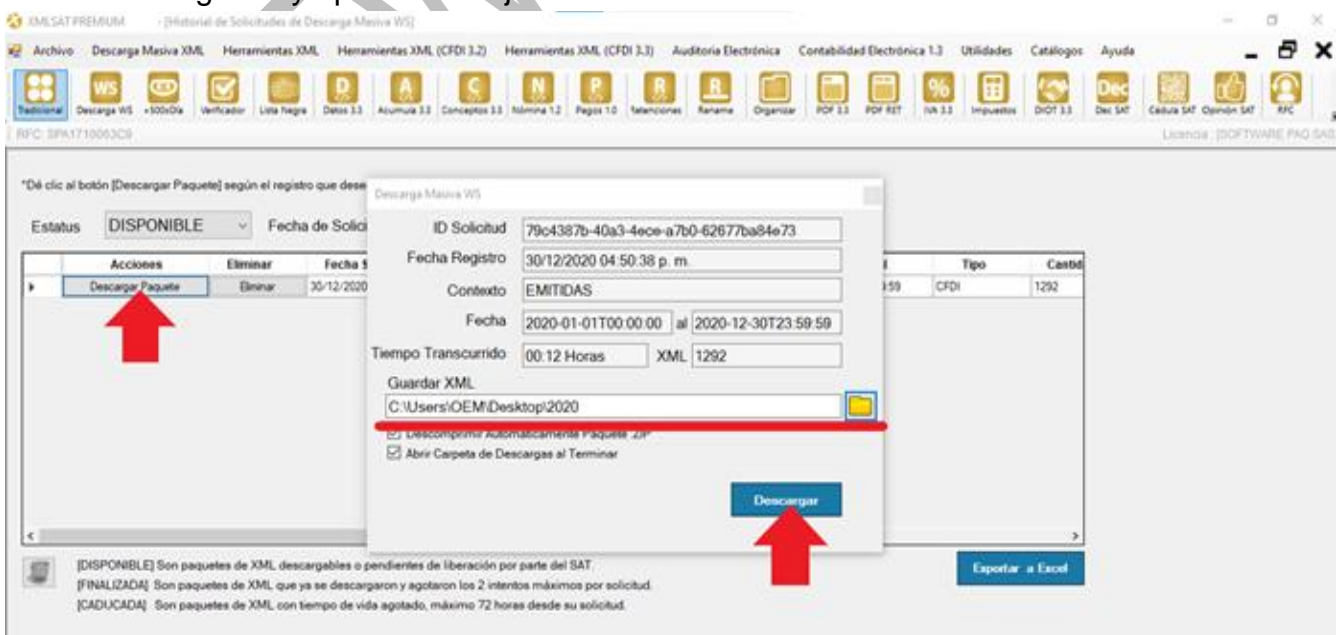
XMLSAT PREMIUM - [Historial de Solicitudes de Descarga Masiva WS]

Archivo Descarga Masiva XML Herramientas XML Herramientas XML (CFDI 3.2) Herramientas XML (CFDI 3.3) Auditoría Electrónica Contabilidad Electrónica 1.3 Utilidades Catálogos Ayuda

Tradicional Descarga WS +500xDía Verificador Lista Negra Datos 3.3 Acumula 3.3 Conceptos 3.3 Nómina 1.2 Pagos 1.0 Retenciones Rename Organizar PDF 3.3 PDF RET IVA 3.3 Impuestos DIOT 3.3 Dec SAT Cédula SAT Opinión SAT RFC

RFC: SPA1710063C9

Licencia: [SOFTWARE PAQ SAS

*Dé clic al botón [Descargar Paquete] según el registro que dese

Estatus DISPONIBLE Fecha de Solici

| Acciones | Eliminar | Fecha | | Tipo | Cantid |
|---|---|---|---|---|---|
| Descargar Paquete | Eliminar | 30/12/2020 | :59 | CFDI | 1292 |

Descarga Masiva WS

ID Solicitud 79c4387b-40a3-4ece-a7b0-62677ba84e73

Fecha Registro 30/12/2020 04:50:38 p. m.

Contexto EMITIDAS

Fecha 2020-01-01T00:00:00 al 2020-12-30T23:59:59

Tiempo Transcurrido 00:12 Horas XML 1292

Guardar XML

C:\Users\OEM\Desktop\2020

Descomprimir Automáticamente Paquete ZIP

Abrir Carpeta de Descargas al Terminar

Descargar

[DISPONIBLE] Son paquetes de XML descargables o pendientes de liberación por parte del SAT.
[FINALIZADA] Son paquetes de XML que ya se descargaron y agotaron los 2 intentos máximos por solicitud.
[CADUCADA] Son paquetes de XML con tiempo de vida agotado, máximo 72 horas desde su solicitud.

Exportar a Excel